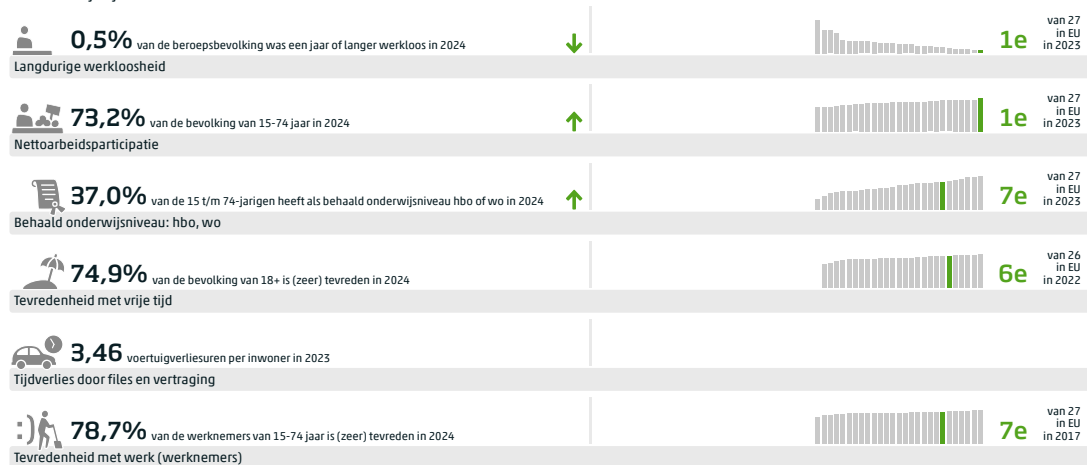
0,5% van de beroepsbevolking was een jaar of langer werkloos in 2024

1e van 27 in EU in 2023

Langdurige werkloosheid

73,2% van de bevolking van 15-74 jaar in 2024

1e van 27 in EU in 2023

Nettoarbeidsparticipatie

37,0% van de 15 t/m 74-jarigen heeft als behaald onderwijsniveau hbo of wo in 2024

7e van 27 in EU in 2023

Behaald onderwijsniveau: hbo, wo

74,9% van de bevolking van 18+ is (zeer) tevreden in 2024

6e van 26 in EU in 2022

Tevredenheid met vrije tijd

3,46 voertuigverliesuren per inwoner in 2023

Tijdverlies door files en vertraging

78,7% van de werknemers van 15-74 jaar is (zeer) tevreden in 2024

7e van 27 in EU in 2017

Tevredenheid met werk (werknemers)